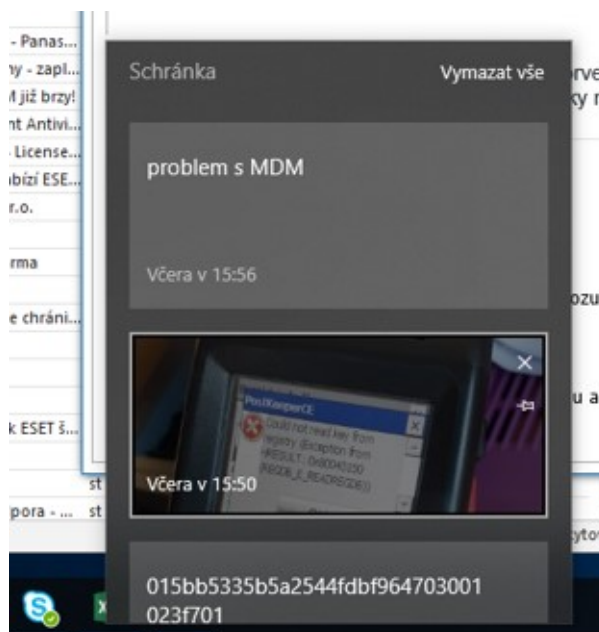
- Panas...
ny - zapl...
M již brzy!
nt Antivi...
License...
bízí ESE...
r.o.
rma
e chráni...
k ESET š...
pora - ...
st
st

Schránka
Vymazat vše

problem s MDM
Včera v 15:56

PocketKeeperCE
Could not read key from registry. Exception from HRESULT: 0x80040150 (REGDB_E_READREGDB)
Včera v 15:50

015bb5335b5a2544fdbf964703001023f701

rve
ky r
ozu
u a
ytov